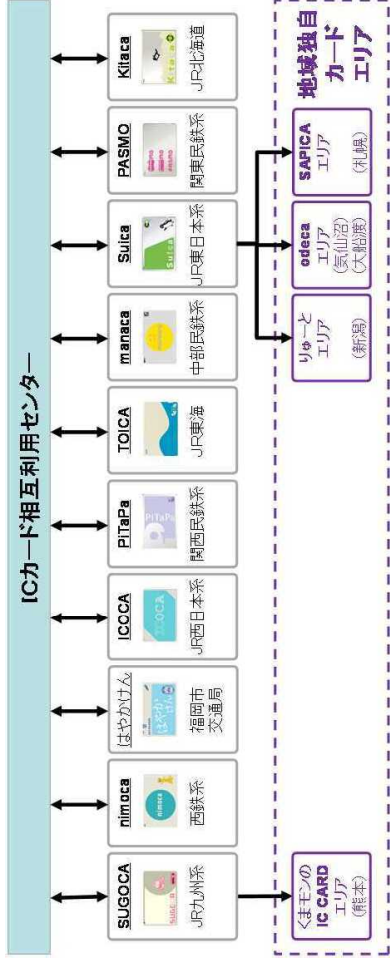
ICカード相互利用センター

SUGOCA
JR九州系

nimoca
西鉄系

はやかけん
福岡市交通局

ICOCA
JR西日本系

PiTaPa
関西民鉄系

TOICA
JR東海

manaca
中部民鉄系

Suica
JR東日本系

PASMO
関東民鉄系

Kitaca
JR北海道

地域独自カードエリア

くまモンの IC CARD エリア (熊本)

りゅーと エリア (新潟)

odeca エリア (気仙沼) (大船渡)

SAPICA エリア (札幌)